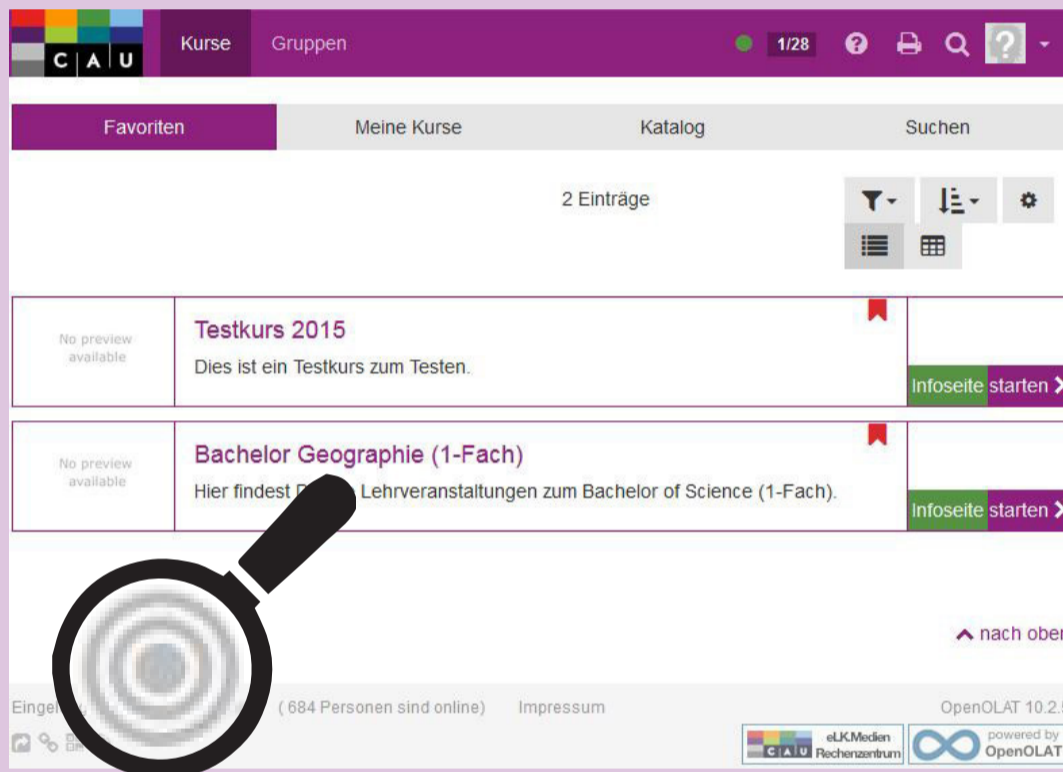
C A U

Kurse Gruppen

1/28

Favoriten Meine Kurse Katalog Suchen

2 Einträge

No preview available

Testkurs 2015

Dies ist ein Testkurs zum Testen.

Infoseite starten

No preview available

Bachelor Geographie (1-Fach)

Hier findest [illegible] Lehrveranstaltungen zum Bachelor of Science (1-Fach).

Infoseite starten

nach ober

Einge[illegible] (684 Personen sind online) Impressum

OpenOLAT 10.2.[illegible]

eLK.Medien Rechenzentrum

powered by OpenOLAT